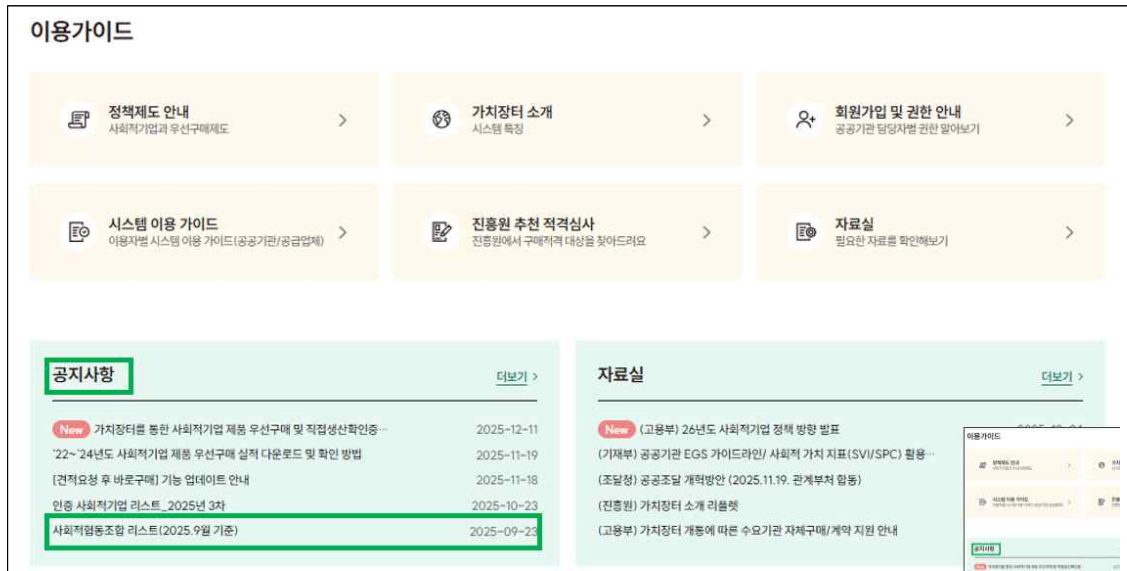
이용가이드

정책제도 안내
사회적기업과 우선구매제도

가치장터 소개
시스템 특징

회원가입 및 권한 안내
공공기관 담당자별 권한 알아보기

시스템 이용 가이드
이용자별 시스템 이용 가이드(공공기관/공급업체)

진흥원 추천 적격심사
진흥원에서 구매적격 대상을 찾아드려요

자료실
필요한 자료를 확인해보기

공지사항

더보기 >

New 가치장터를 통한 사회적기업 제품 우선구매 및 직접생산확인증… 2025-12-11
'22~'24년도 사회적기업 제품 우선구매 실적 다운로드 및 확인 방법 2025-11-19
[견적요청 후 바로구매] 기능 업데이트 안내 2025-11-18
인증 사회적기업 리스트_2025년 3차 2025-10-23
사회적협동조합 리스트(2025.9월 기준) 2025-09-23

자료실

더보기 >

New (고용부) 26년도 사회적기업 정책 방향 발표
(기재부) 공공기관 EGS 가이드라인/ 사회적 가치 지표(SVI/SPC) 활용…
(조달청) 공공조달 개혁방안 (2025.11.19. 관계부처 합동)
(진흥원) 가치장터 소개 리플렛
(고용부) 가치장터 개통에 따른 수요기관 자체구매/계약 지원 안내

이용가이드

공지사항